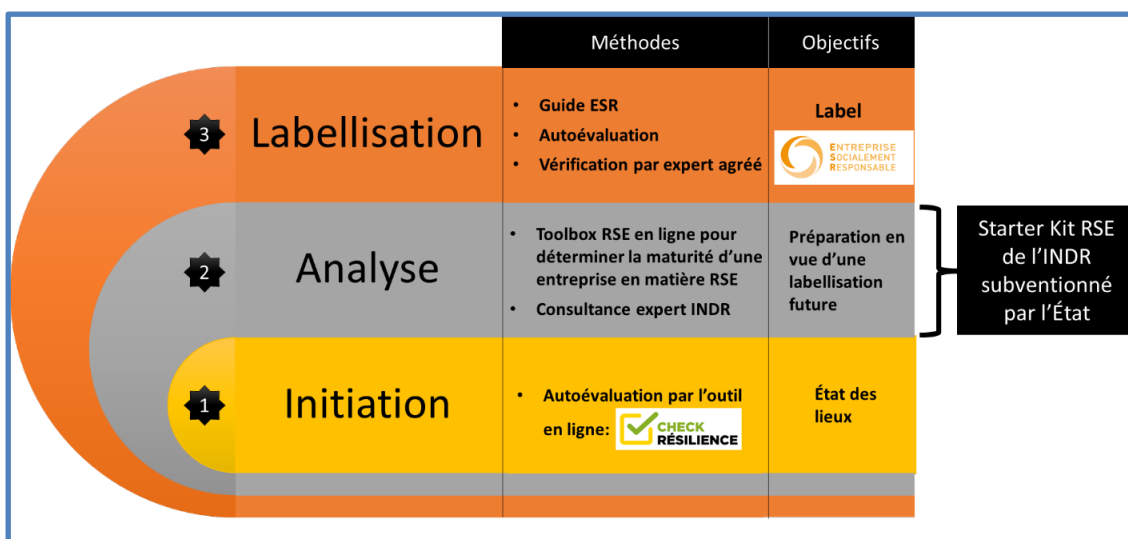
| | Méthodes | Objectifs |
|---|---|---|
| 3 Labellisation | • Guide ESR<br>• Autoévaluation<br>• Vérification par expert agréé | Label<br>ENTREPRISE SOCIALEMENT RESPONSABLE |
| 2 Analyse | • Toolbox RSE en ligne pour déterminer la maturité d'une entreprise en matière RSE<br>• Consultance expert INDR | Préparation en vue d'une labellisation future |
| 1 Initiation | • Autoévaluation par l'outil en ligne: CHECK RÉSILIENCE | État des lieux |

Starter Kit RSE de l'INDR subventionné par l'État